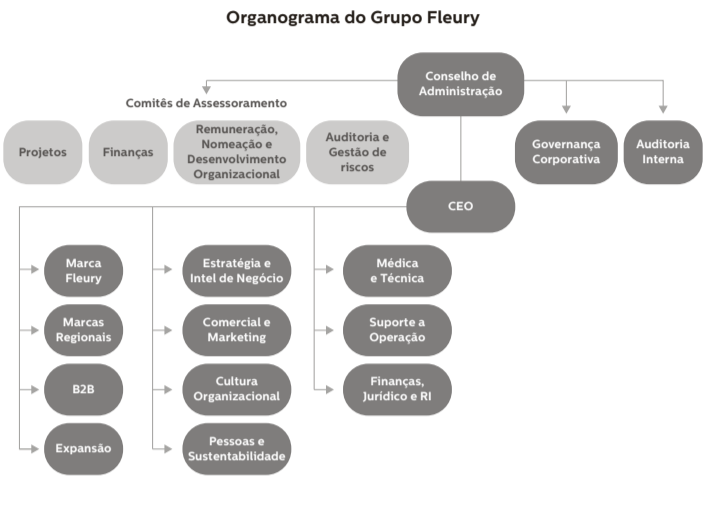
Organograma do Grupo Fleury

Conselho de Administração

Comitês de Assessoramento

Projetos

Finanças

Remuneração, Nomeação e Desenvolvimento Organizacional

Auditoria e Gestão de riscos

Governança Corporativa

Auditoria Interna

CEO

Marca Fleury

Marcas Regionais

B2B

Expansão

Estratégia e Intel de Negócio

Comercial e Marketing

Cultura Organizacional

Pessoas e Sustentabilidade

Médica e Técnica

Suporte a Operação

Finanças, Jurídico e RI